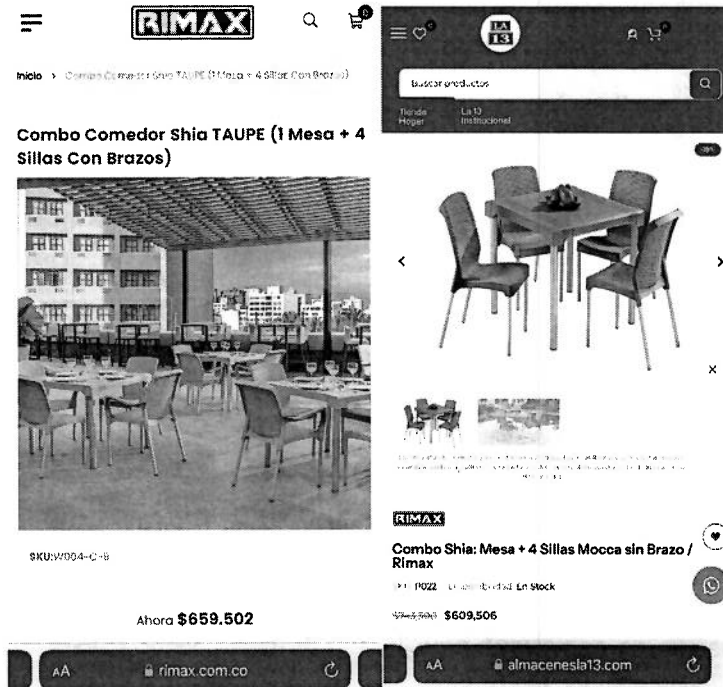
RIMAX

Inicio › Combo Comedor Shia TAUPE (1 Mesa + 4 Sillas Con Brazos)

Combo Comedor Shia TAUPE (1 Mesa + 4 Sillas Con Brazos)

SKU:W004-C-B

Ahora $659.502

AA rimax.com.co

LA 13

Buscar productos

Tienda Hogar

La 13 Institucional

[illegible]

RIMAX

Combo Shia: Mesa + 4 Sillas Mocca sin Brazo / Rimax

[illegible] 1022 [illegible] En Stock

$743.500 $609,506

AA almaceneslа13.com